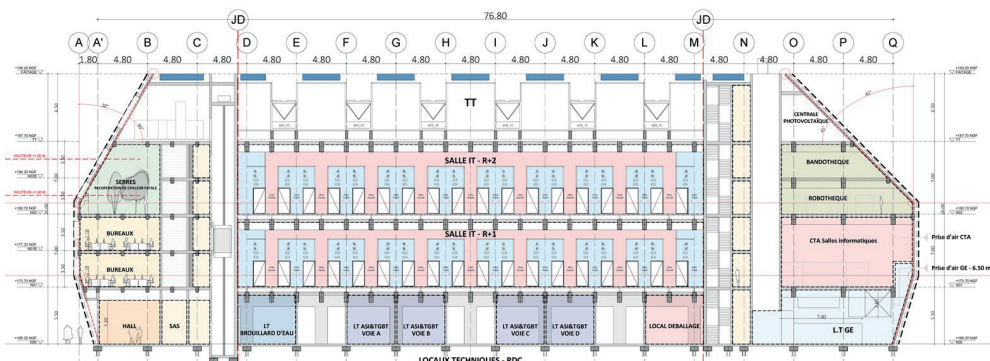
JD
JD
76.80
A A' B C D E F G H I J K L M N O P Q
1.80 4.80 4.80 4.80 4.80 4.80 4.80 4.80 4.80 4.80 4.80 4.80 4.80 4.80 4.80 4.80 4.80

TT

CENTRALE PHOTOVOLTAIQUE

SALLE IT - R+2

SERRES
RECUPERATION DE CHALEUR FATALE

BANDOTHEQUE

ROBOTHEQUE

BUREAUX

SALLE IT - R+1

CTA Salles informatiques

Prise d'air CTA

BUREAUX

Prise d'air GE - 6.50 m

HALL
SAS
LT BROUILLARD D'EAU
LT ASI&TGBT VOIE A
LT ASI&TGBT VOIE B
LT ASI&TGBT VOIE C
LT ASI&TGBT VOIE D
LOCAL DEBALLAGE
L.T GE
7.80

LOCAUX TECHNIQUES - RDC